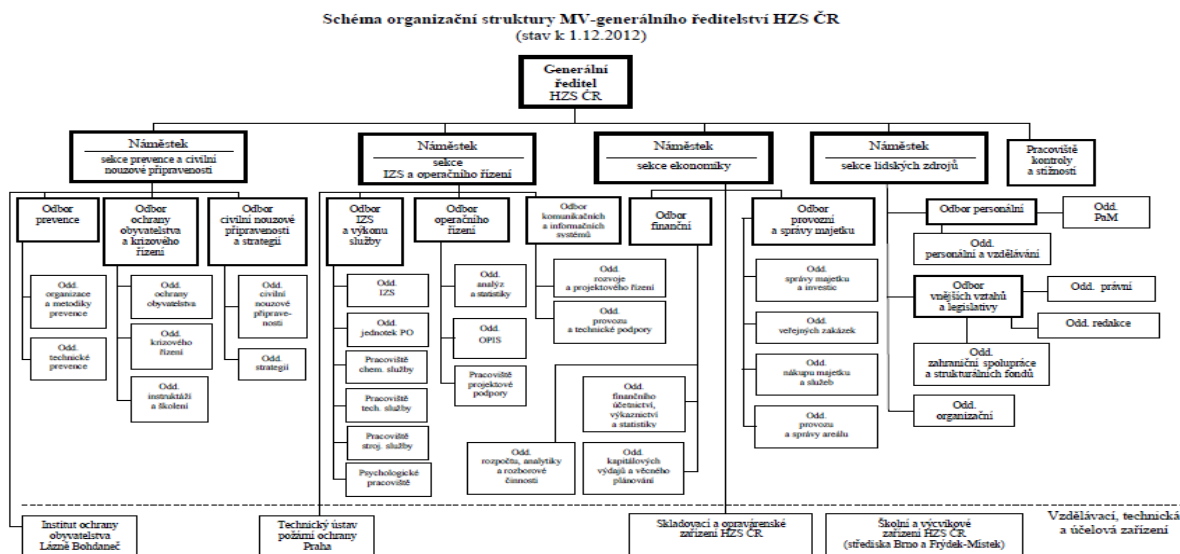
Schéma organizační struktury MV-generálního ředitelství HZS ČR
(stav k 1.12.2012)

Generální ředitel HZS ČR

Náměstek sekce prevence a civilní nouzové připravenosti

Náměstek sekce IZS a operačního řízení

Náměstek sekce ekonomiky

Náměstek sekce lidských zdrojů

Pracoviště kontroly a stížností

Odbor prevence

Odd. organizace a metodiky prevence

Odd. technické prevence

Odbor ochrany obyvatelstva a krizového řízení

Odd. ochrany obyvatelstva

Odd. krizového řízení

Odd. instruktáží a školení

Odbor civilní nouzové připravenosti a strategií

Odd. civilní nouzové připravenosti

Odd. strategií

Odbor IZS a výkonu služby

Odd. IZS

Odd. jednotek PO

Pracoviště chem. služby

Pracoviště tech. služby

Pracoviště stroj. služby

Psychologické pracoviště

Odbor operačního řízení

Odd. analýz a statistiky

Odd. OPIS

Pracoviště projektové podpory

Odbor komunikačních a informačních systémů

Odd. rozvoje a projektového řízení

Odd. provozu a technické podpory

Odbor finanční

Odd. finančního účetnictví, výkaznictví a statistiky

Odd. rozpočtu, analytiky a rozborové činnosti

Odd. kapitálových výdajů a věcného plánování

Odbor provozní a správy majetku

Odd. správy majetku a investic

Odd. veřejných zakázek

Odd. nákupu majetku a služeb

Odd. provozu a správy areálu

Odbor personální

Odd. PaM

Odd. personální a vzdělávání

Odbor vnějších vztahů a legislativy

Odd. právní

Odd. redakce

Odd. zahraniční spolupráce a strukturálních fondů

Odd. organizační

Vzdělávací, technická a účelová zařízení

Institut ochrany obyvatelstva Lázně Bohdaneč

Technický ústav požární ochrany Praha

Skladovací a opravárenské zařízení HZS ČR

Školní a výcvikové zařízení HZS ČR (střediska Brno a Frýdek-Místek)